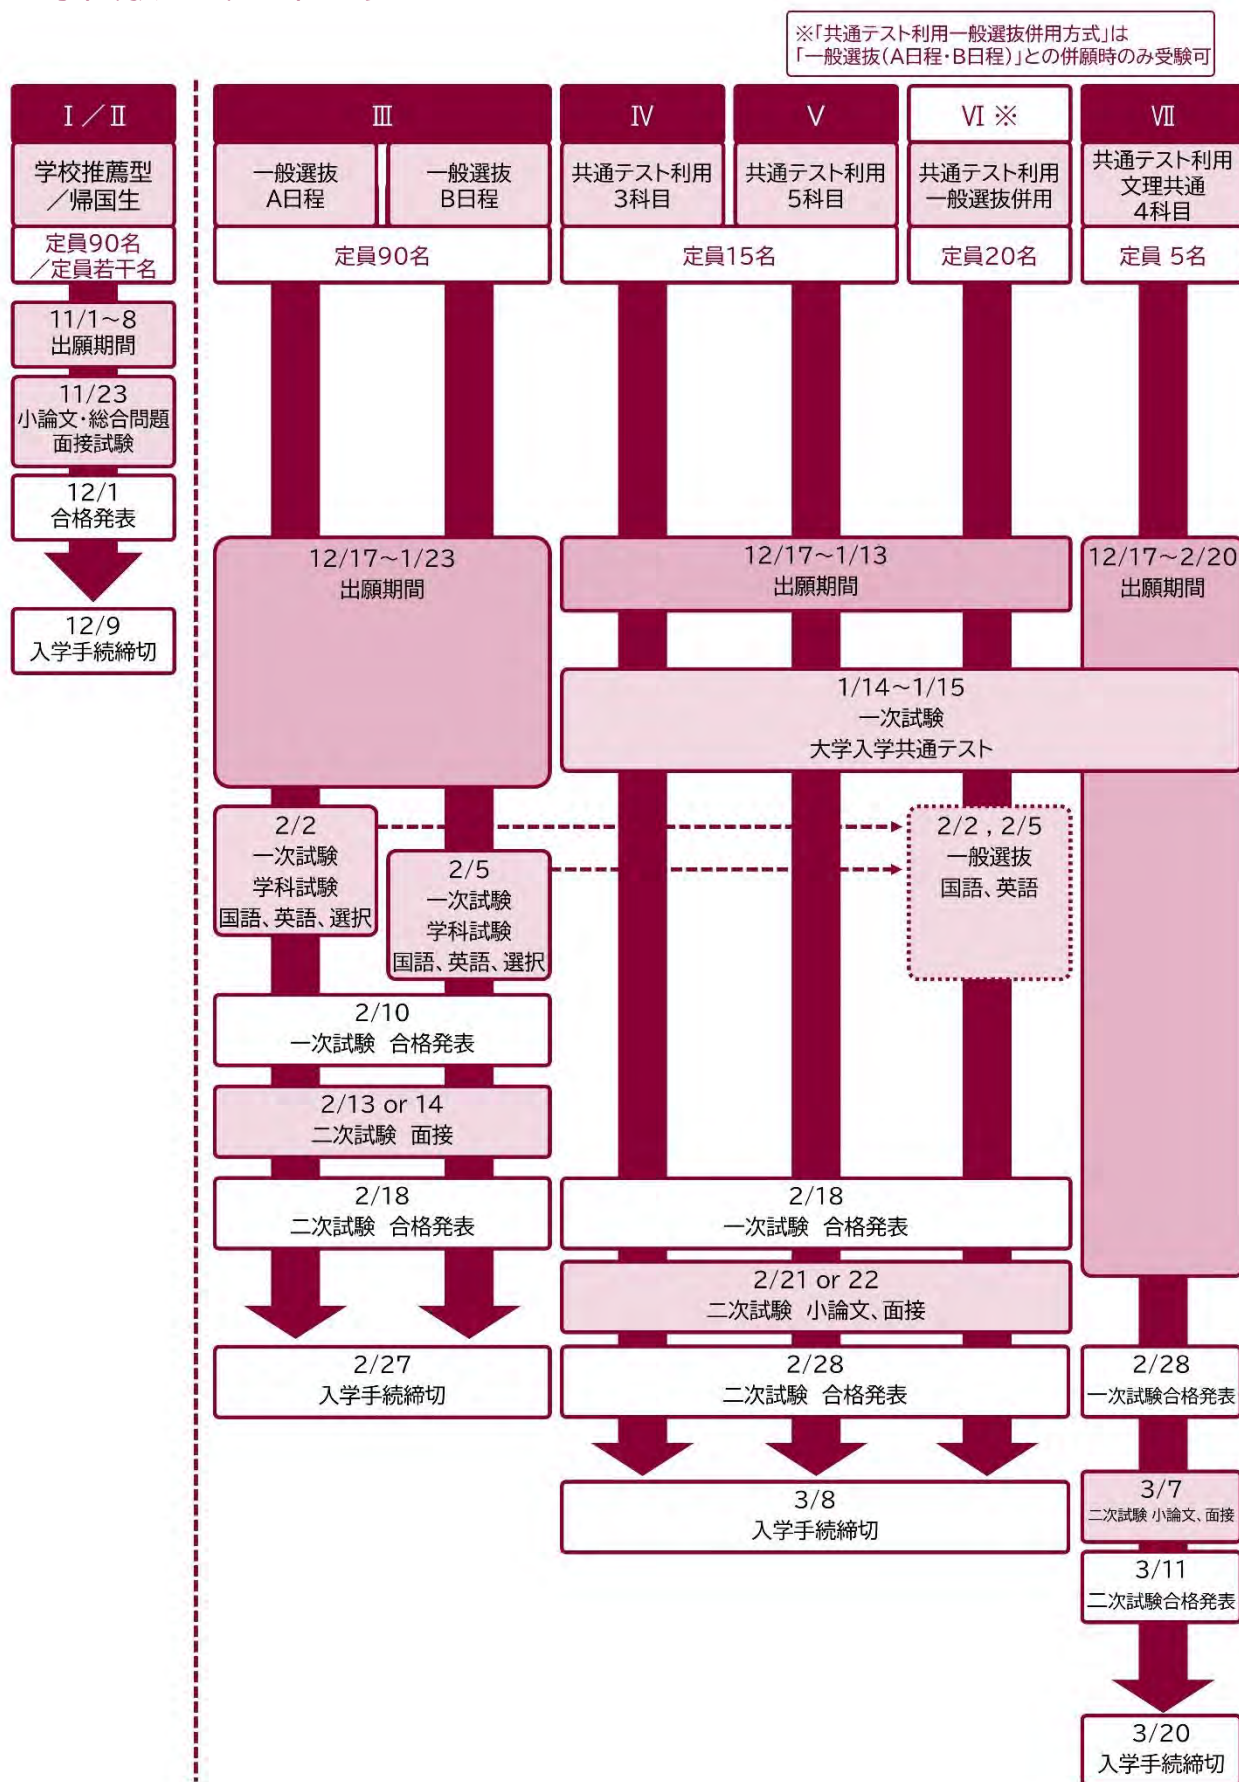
※「共通テスト利用一般選抜併用方式」は「一般選抜(A日程・B日程)」との併願時のみ受験可

Ⅰ/Ⅱ
学校推薦型/帰国生
定員90名/定員若干名
11/1~8
出願期間
11/23
小論文・総合問題
面接試験
12/1
合格発表
12/9
入学手続締切

Ⅲ
一般選抜
A日程
一般選抜
B日程
定員90名
12/17~1/23
出願期間
2/2
一次試験
学科試験
国語、英語、選択
2/5
一次試験
学科試験
国語、英語、選択
2/10
一次試験 合格発表
2/13 or 14
二次試験 面接
2/18
二次試験 合格発表
2/27
入学手続締切

Ⅳ
共通テスト利用
3科目
Ⅴ
共通テスト利用
5科目
定員15名
Ⅵ ※
共通テスト利用
一般選抜併用
定員20名
12/17~1/13
出願期間
1/14~1/15
一次試験
大学入学共通テスト
2/2，2/5
一般選抜
国語、英語
2/18
一次試験 合格発表
2/21 or 22
二次試験 小論文、面接
2/28
二次試験 合格発表
3/8
入学手続締切

Ⅶ
共通テスト利用
文理共通
4科目
定員 5名
12/17~2/20
出願期間
2/28
一次試験合格発表
3/7
二次試験 小論文、面接
3/11
二次試験合格発表
3/20
入学手続締切